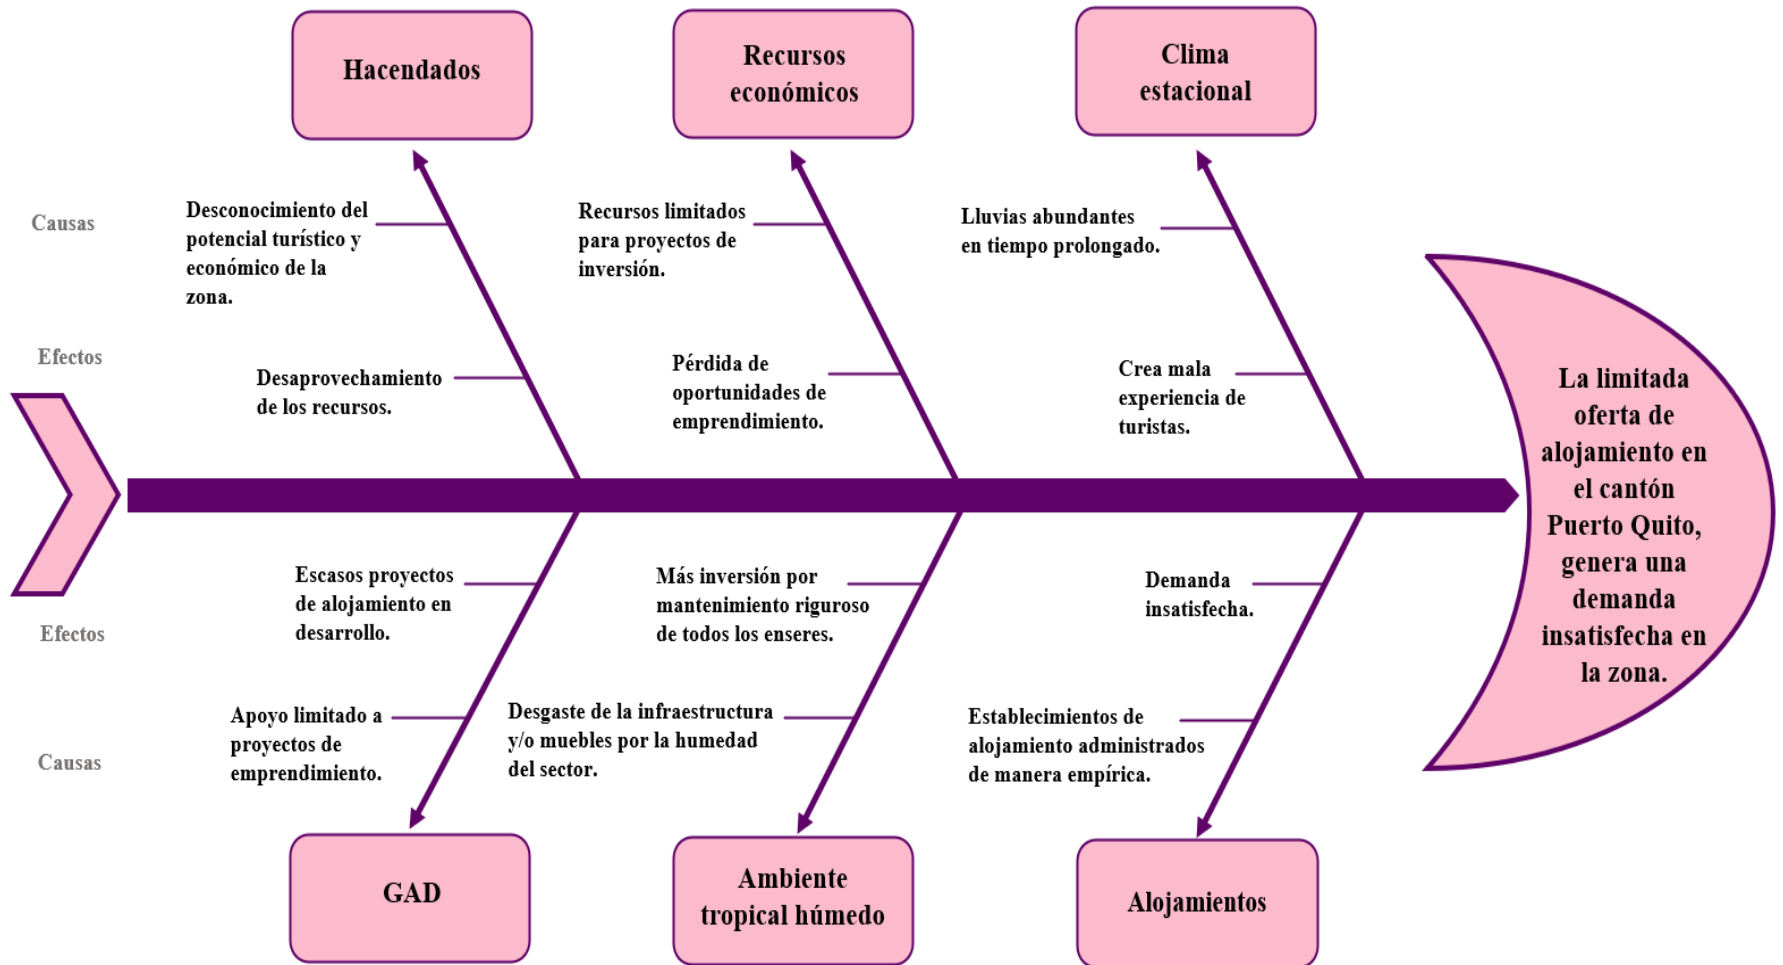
Hacendados

Recursos económicos

Clima estacional

Causas

Desconocimiento del potencial turístico y económico de la zona.

Recursos limitados para proyectos de inversión.

Lluvias abundantes en tiempo prolongado.

Efectos

Desaprovechamiento de los recursos.

Pérdida de oportunidades de emprendimiento.

Crea mala experiencia de turistas.

La limitada oferta de alojamiento en el cantón Puerto Quito, genera una demanda insatisfecha en la zona.

Efectos

Escasos proyectos de alojamiento en desarrollo.

Más inversión por mantenimiento riguroso de todos los enseres.

Demanda insatisfecha.

Causas

Apoyo limitado a proyectos de emprendimiento.

Desgaste de la infraestructura y/o muebles por la humedad del sector.

Establecimientos de alojamiento administrados de manera empírica.

GAD

Ambiente tropical húmedo

Alojamientos